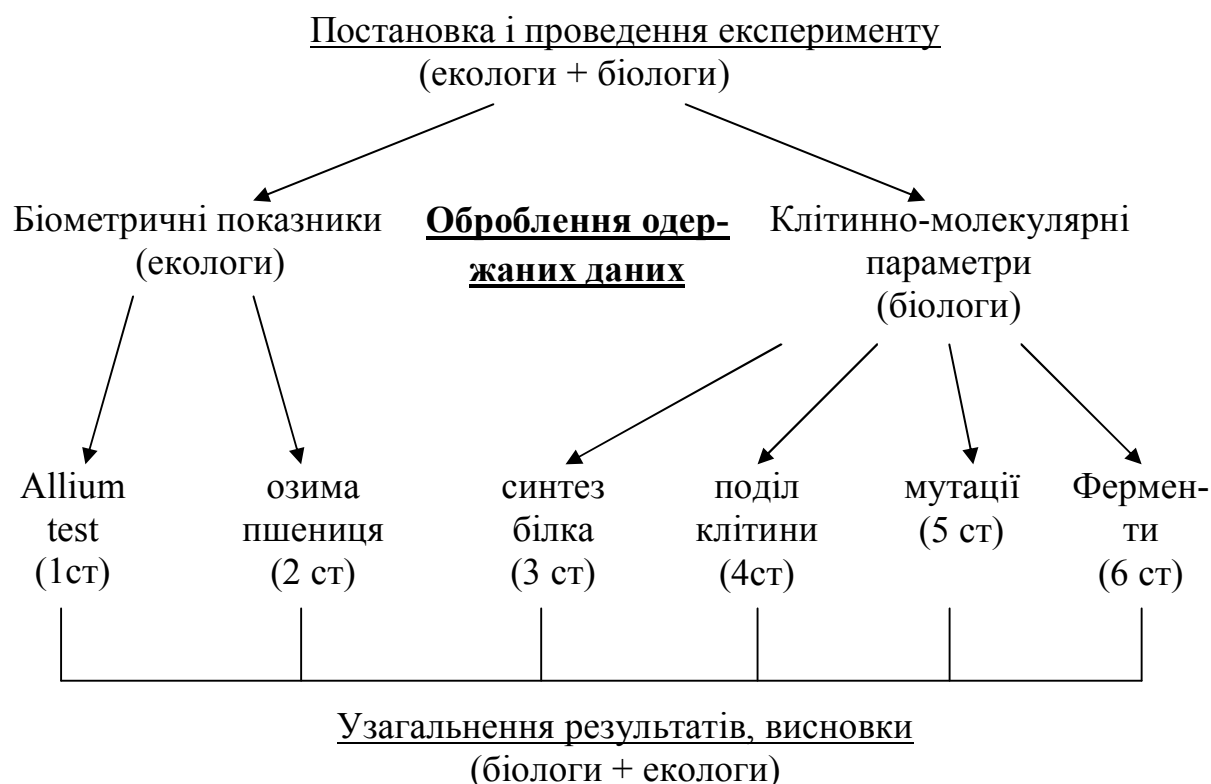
Постановка і проведення експерименту
(екологи + біологи)

Біометричні показники
(екологи)

Оброблення одержаних даних

Клітинно-молекулярні параметри
(біологи)

Allium test
(1ст)

озима пшениця
(2 ст)

синтез білка
(3 ст)

поділ клітини
(4ст)

мутації
(5 ст)

Ферменти
(6 ст)

Узагальнення результатів, висновки
(біологи + екологи)